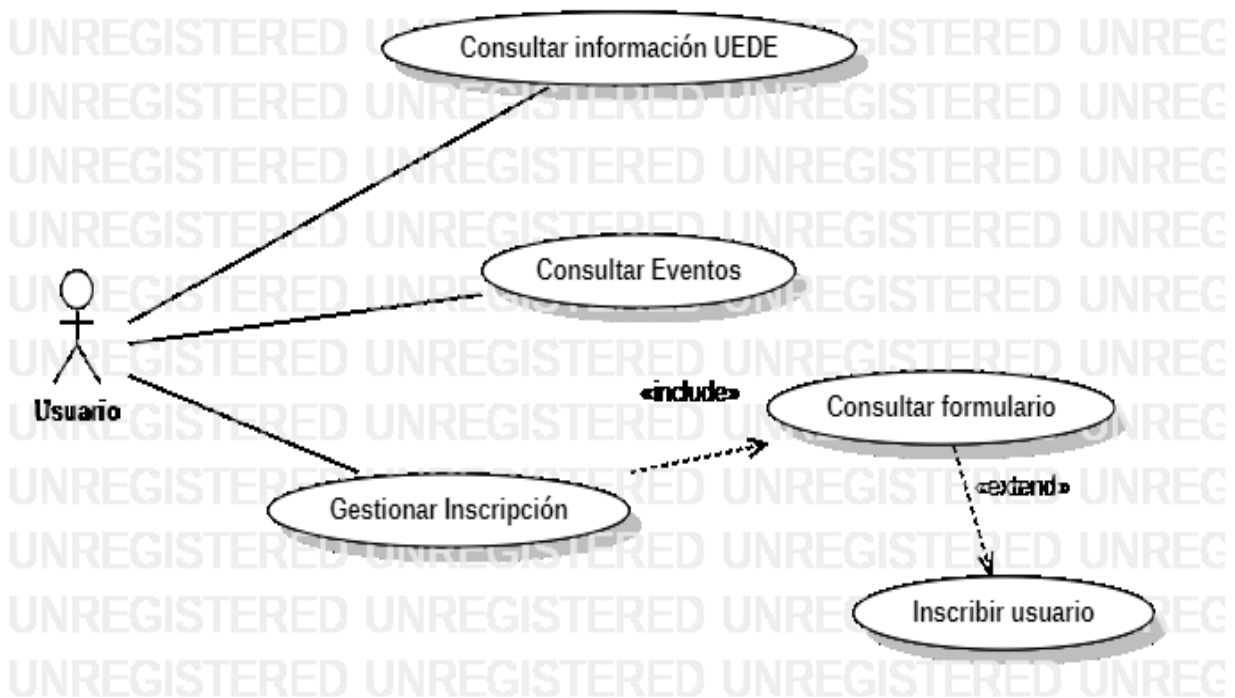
Consultar información UEDE

Consultar Eventos

Usuario

«include»

Consultar formulario

Gestionar Inscripción

«extend»

Inscribir usuario

UNREGISTERED UNREGISTERED UNREG
UNREGISTERED UNREGISTERED UNREG
UNREGISTERED UNREGISTERED UNREG
UNREGISTERED UNREGISTERED UNREG
UNREGISTERED UNREGISTERED UNREG
UNREGISTERED UNREGISTERED UNREG
UNREGISTERED UNREGISTERED UNREG
UNREGISTERED UNREGISTERED UNREG
UNREGISTERED UNREGISTERED UNREG
UNREGISTERED UNREGISTERED UNREG
UNREGISTERED UNREGISTERED UNREG